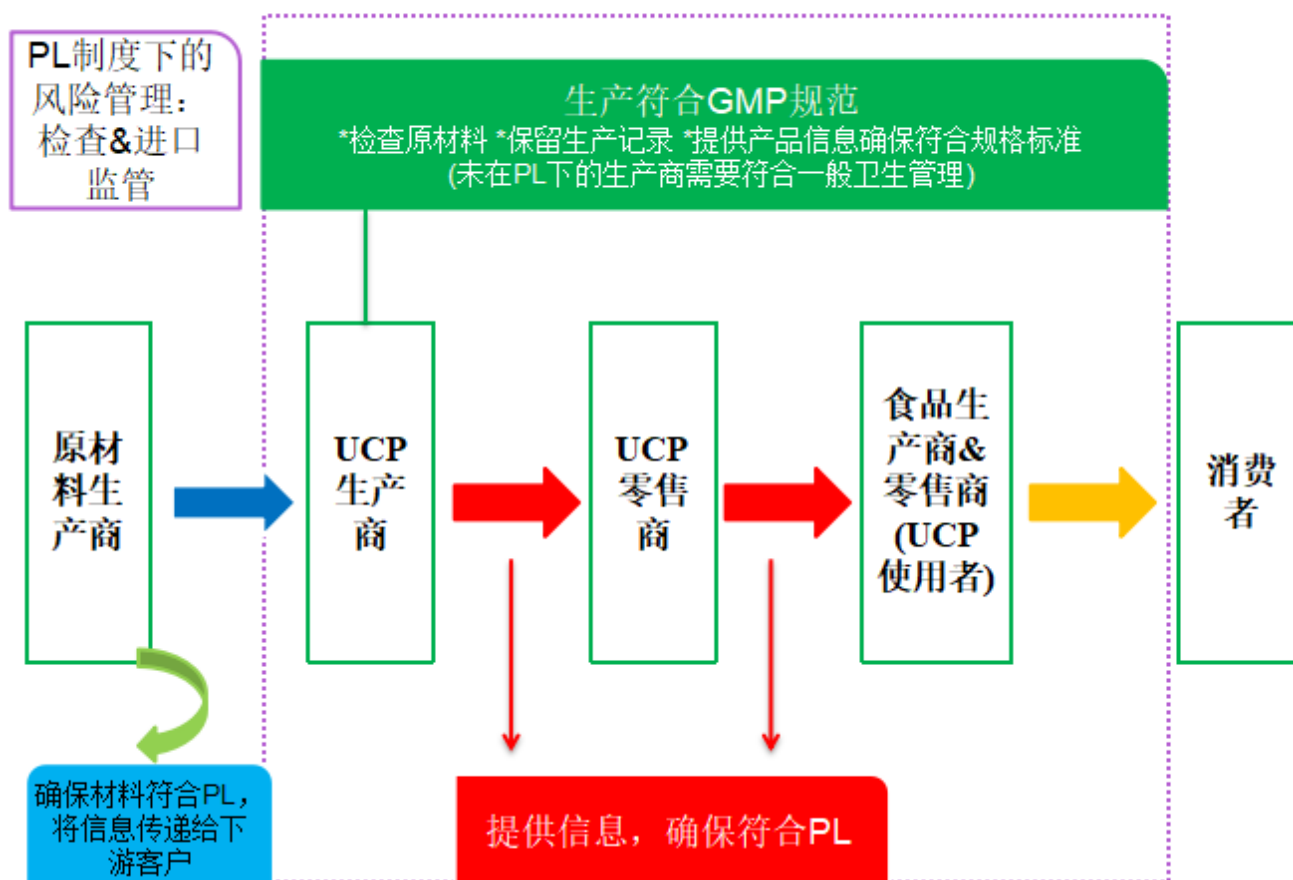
PL制度下的风险管理：检查&进口监管

生产符合GMP规范
*检查原材料 *保留生产记录 *提供产品信息确保符合规格标准
(未在PL下的生产商需要符合一般卫生管理)

原材料生产商

UCP生产商

UCP零售商

食品生产商&零售商(UCP使用者)

消费者

确保材料符合PL，将信息传递给下游客户

提供信息，确保符合PL